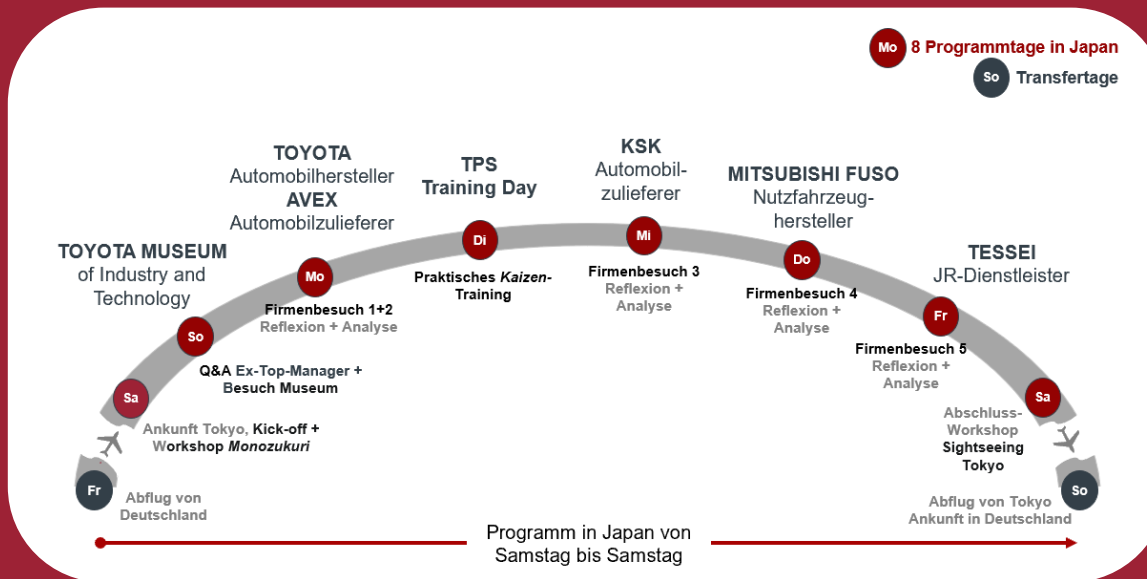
Mo 8 Programmtage in Japan
So Transfertage

TOYOTA MUSEUM of Industry and Technology

TOYOTA Automobilhersteller AVEX Automobilzulieferer

TPS Training Day

KSK Automobilzulieferer

MITSUBISHI FUSO Nutzfahrzeughersteller

TESSEI JR-Dienstleister

Fr
Abflug von Deutschland

Sa
Ankunft Tokyo, Kick-off + Workshop *Monozukuri*

So
Q&A Ex-Top-Manager + Besuch Museum

Mo
Firmenbesuch 1+2
Reflexion + Analyse

Di
Praktisches *Kaizen*-Training

Mi
Firmenbesuch 3
Reflexion + Analyse

Do
Firmenbesuch 4
Reflexion + Analyse

Fr
Firmenbesuch 5
Reflexion + Analyse

Sa
Abschluss-Workshop
Sightseeing Tokyo

So
Abflug von Tokyo
Ankunft in Deutschland

Programm in Japan von Samstag bis Samstag